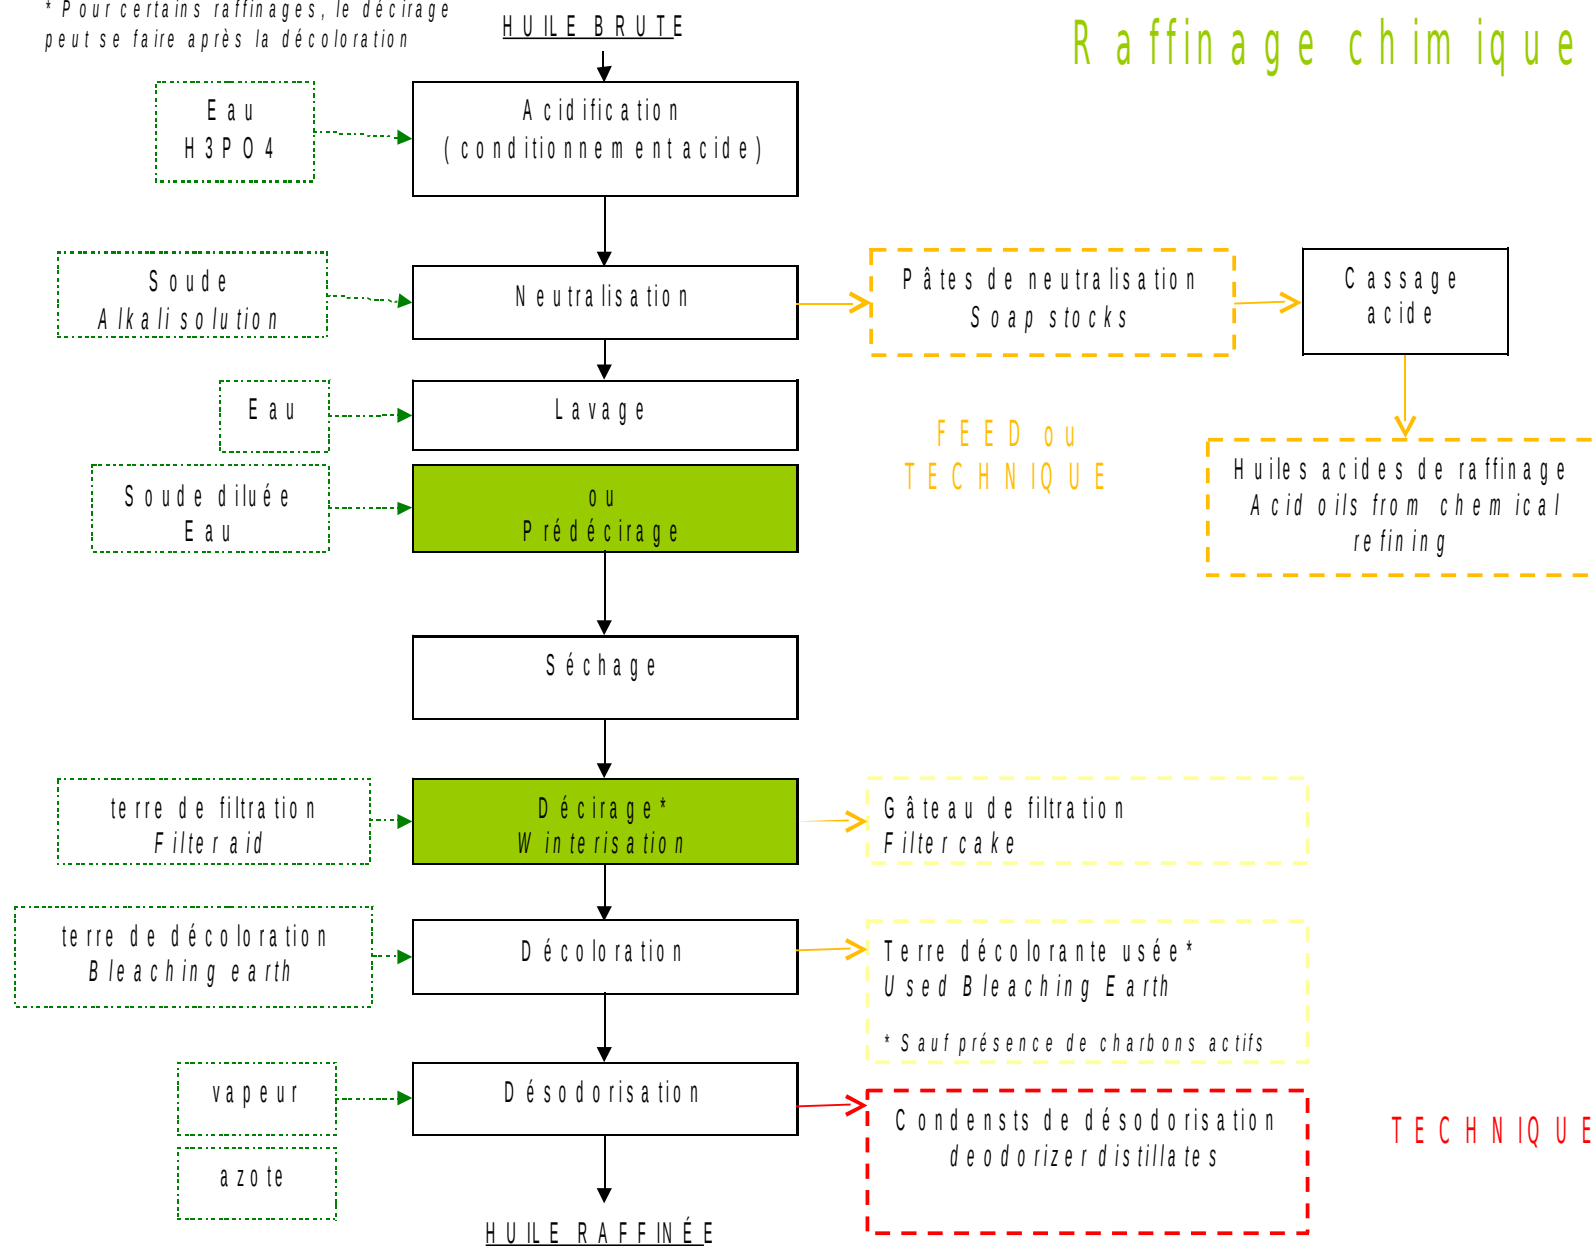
* Pour certains raffinages, le décirage peut se faire après la décoloration

HUILE BRUTE

Raffinage chimique

Eau
H3PO4

Acidification
(conditionnement acide)

Soude
Alkali solution

Neutralisation

Pâtes de neutralisation
Soap stocks

Cassage
acide

Eau

Lavage

FEED ou
TECHNIQUE

Huiles acides de raffinage
Acid oils from chemical refining

Soude diluée
Eau

ou
Prédécirage

Séchage

terre de filtration
Filter aid

Décirage*
Winterisation

Gâteau de filtration
Filter cake

terre de décoloration
Bleaching earth

Décoloration

Terre décolorante usée*
Used Bleaching Earth

* Sauf présence de charbons actifs

vapeur

azote

Désodorisation

Condensts de désodorisation
deodorizer distillates

TECHNIQUE

HUILE RAFFINÉE